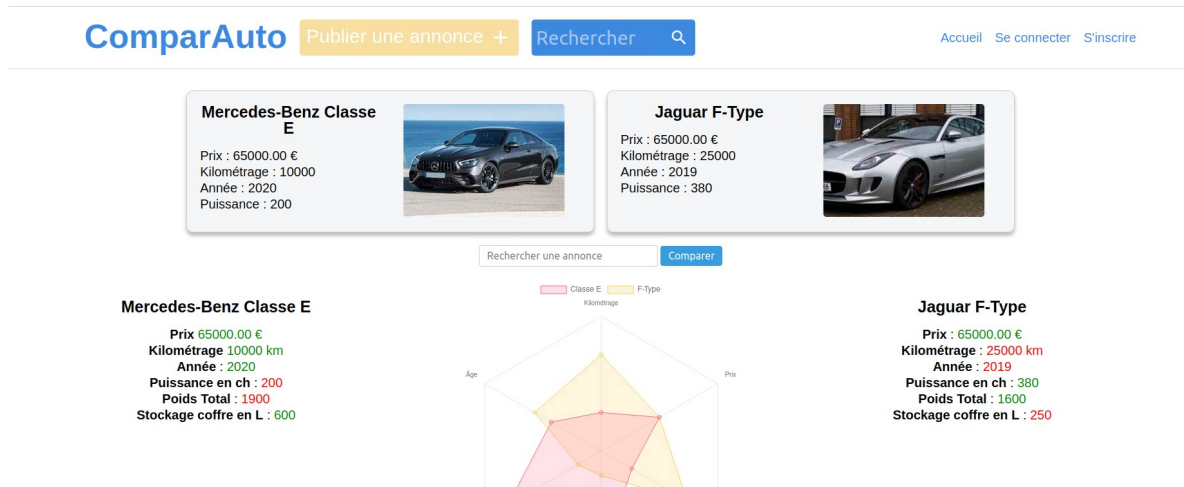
ComparAuto Publier une annonce + Rechercher

Accueil Se connecter S'inscrire

Mercedes-Benz Classe E

Prix : 65000.00 €
Kilométrage : 10000
Année : 2020
Puissance : 200

Jaguar F-Type

Prix : 65000.00 €
Kilométrage : 25000
Année : 2019
Puissance : 380

Rechercher une annonce Comparer

Mercedes-Benz Classe E

Prix 65000.00 €
Kilométrage 10000 km
Année : 2020
Puissance en ch : 200
Poids Total : 1900
Stockage coffre en L : 600

Classe E F-Type
Kilométrage
Âge
Prix

Jaguar F-Type

Prix : 65000.00 €
Kilométrage : 25000 km
Année : 2019
Puissance en ch : 380
Poids Total : 1600
Stockage coffre en L : 250